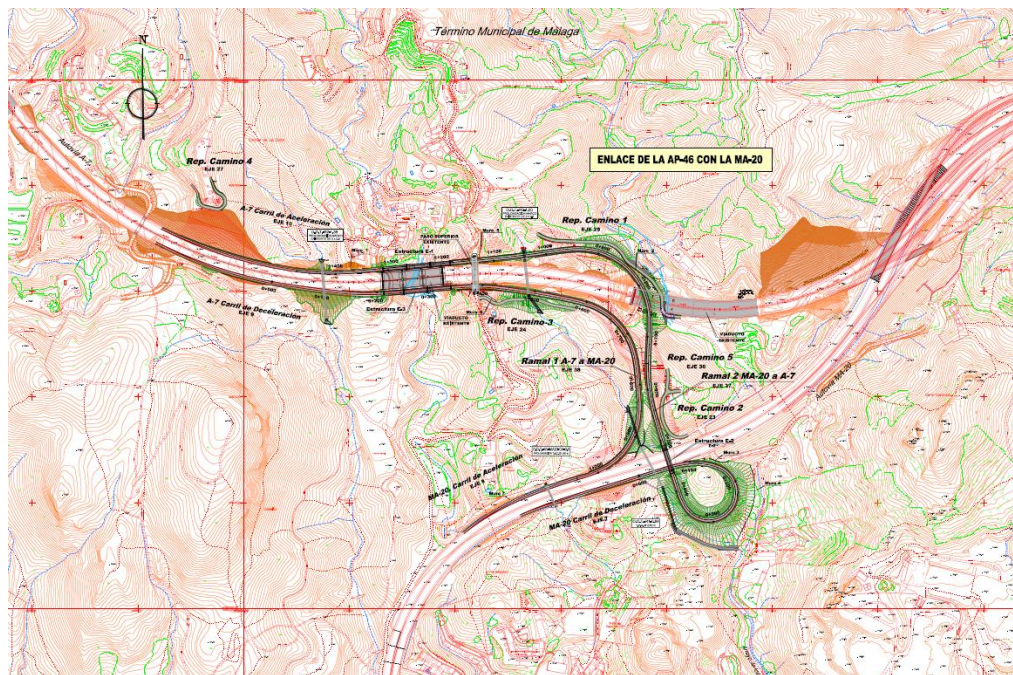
Término Municipal de Málaga

N

ENLACE DE LA AP-46 CON LA MA-20

Autovía A-7

Rep. Camino 4
EJE 27

A-7 Carril de Aceleración
EJE 11

Rep. Camino 1
EJE 29

Estructura E-1

PASO SUPERIOR EXISTENTE

A-7 Carril de Deceleración
EJE 8

Estructura E-3

VIADUCTO EXISTENTE

Rep. Camino 3
EJE 24

VIADUCTO EXISTENTE

Ramal 1 A-7 a MA-20
EJE 33

Rep. Camino 5
EJE 30

Ramal 2 MA-20 a A-7
EJE 37

Rep. Camino 2
EJE 23

Autovía MA-20

Estructura E-2

MA-20 Carril de Aceleración
EJE 6

MA-20 Carril de Deceleración
EJE 7